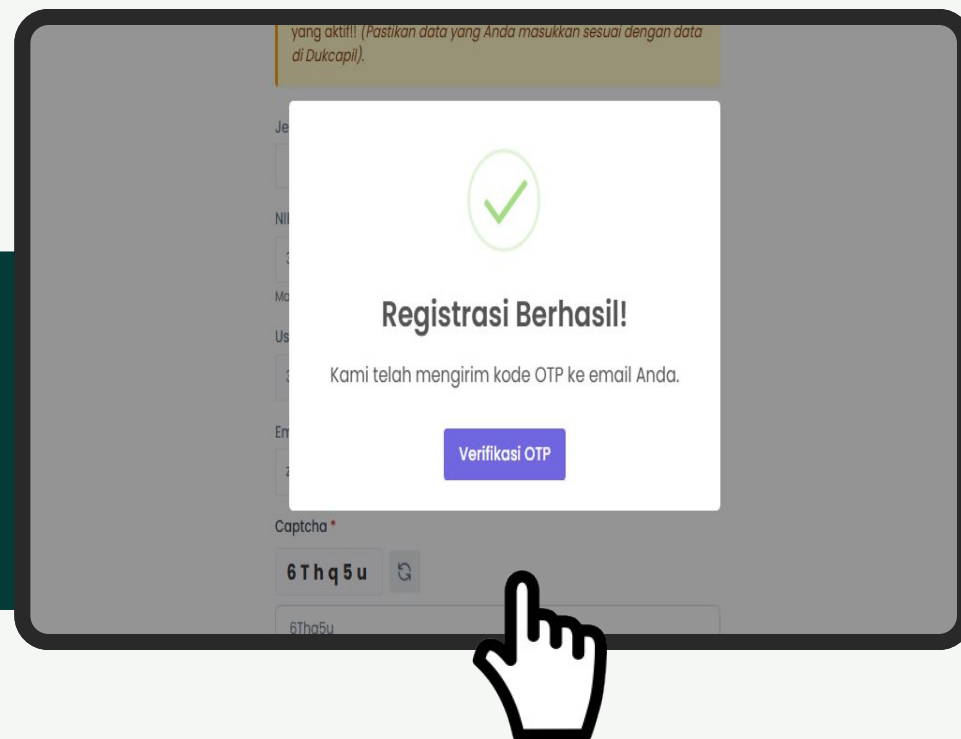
yang aktif!! (Pastikan data yang Anda masukkan sesuai dengan data di Dukcapil).

Je

NI

3

Ma

Us

3

Em

z

Registrasi Berhasil!

Kami telah mengirim kode OTP ke email Anda.

Verifikasi OTP

Captcha *

6Thq5u

6Thq5u